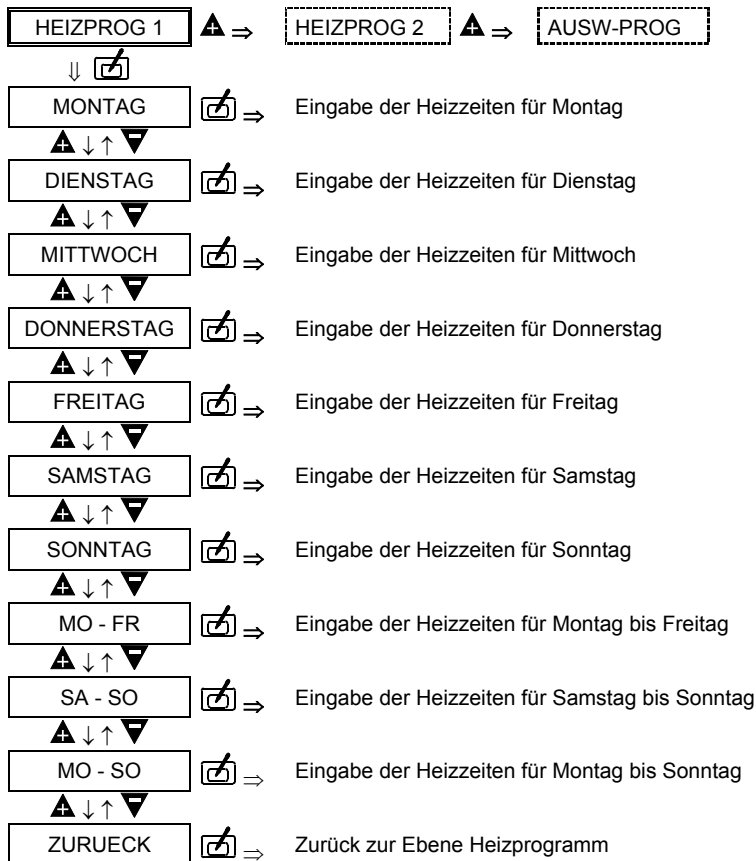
HEIZPROG 1 ⇒ HEIZPROG 2 ⇒ AUSW-PROG

⇓

MONTAG ⇒ Eingabe der Heizzeiten für Montag

↓ ↑

DIENSTAG ⇒ Eingabe der Heizzeiten für Dienstag

↓ ↑

MITTWOCH ⇒ Eingabe der Heizzeiten für Mittwoch

↓ ↑

DONNERSTAG ⇒ Eingabe der Heizzeiten für Donnerstag

↓ ↑

FREITAG ⇒ Eingabe der Heizzeiten für Freitag

↓ ↑

SAMSTAG ⇒ Eingabe der Heizzeiten für Samstag

↓ ↑

SONNTAG ⇒ Eingabe der Heizzeiten für Sonntag

↓ ↑

MO - FR ⇒ Eingabe der Heizzeiten für Montag bis Freitag

↓ ↑

SA - SO ⇒ Eingabe der Heizzeiten für Samstag bis Sonntag

↓ ↑

MO - SO ⇒ Eingabe der Heizzeiten für Montag bis Sonntag

↓ ↑

ZURUECK ⇒ Zurück zur Ebene Heizprogramm